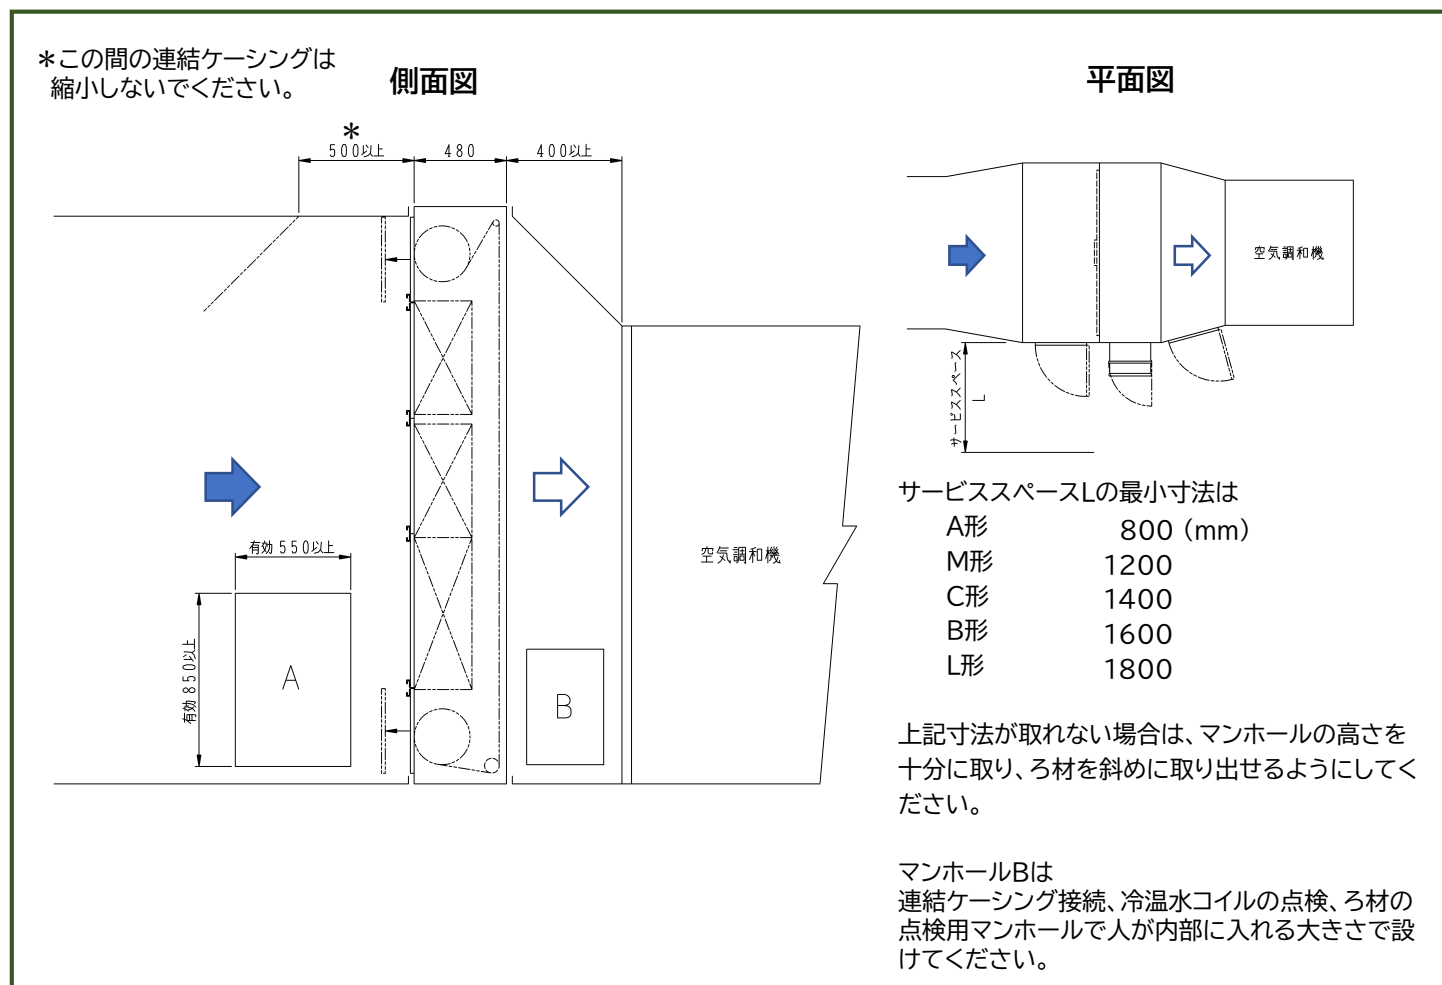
＊この間の連結ケーシングは
縮小しないでください。

側面図

＊
500以上　480　400以上

有効 550以上

有効 850以上

A

B

空気調和機

平面図

空気調和機

サービススペース
L

サービススペースLの最小寸法は

| | |
|---|---|
| A形 | 800（mm） |
| M形 | 1200 |
| C形 | 1400 |
| B形 | 1600 |
| L形 | 1800 |

上記寸法が取れない場合は、マンホールの高さを十分に取り、ろ材を斜めに取り出せるようにしてください。

マンホールBは
連結ケーシング接続、冷温水コイルの点検、ろ材の点検用マンホールで人が内部に入れる大きさで設けてください。